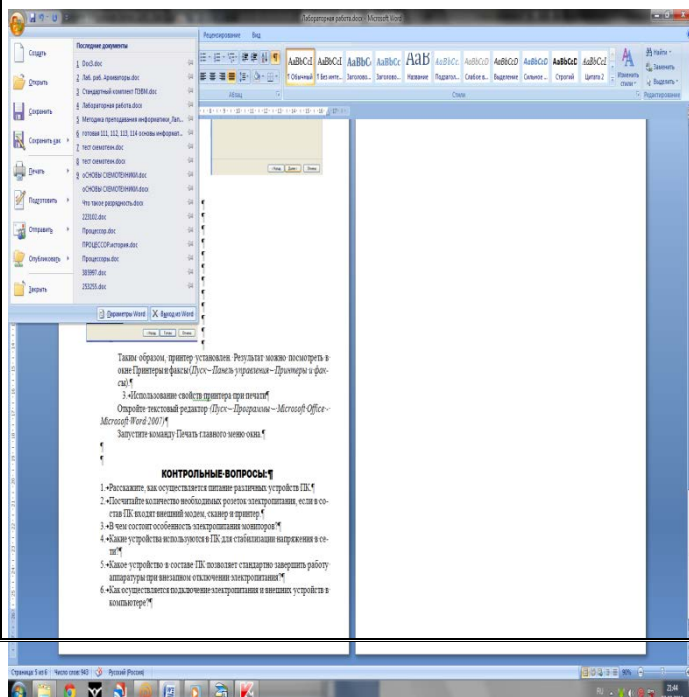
Лабораторная работа.docx - Microsoft Word

Рецензирование Вид

Создать
Открыть
Сохранить
Сохранить как
Печать
Подготовить
Отправить
Опубликовать
Закрыть

Последние документы
1 Doc5.doc
2 Лаб. раб. Архиваторы.doc
3 Стандартный комплект ПЭВМ.doc
4 Лабораторная работа.docx
5 Методика преподавания информатики_Лап...
6 готовая 111, 112, 113, 114 основы информат...
7 тест схемотех.doc
8 тест схемотех.doc
9 оСНОВЫ СХЕМОТЕХНИКИ.doc
оСНОВЫ СХЕМОТЕХНИКИ.doc
Что такое разрядность.doc
223101.doc
Процессор.doc
ПРОЦЕССОР история.doc
Процессоры.doc
385997.doc
253256.doc

Параметры Word
Выход из Word

AaBbCcI AaBbCcI AaBbC AaBbCc AaB AaBbCc AaBbCcD AaBbCcD AaBbCcD AaBbCcD AaBbCcI
¶ Обычный ¶ Без инте... Заголово... Заголово... Название Подзагол... Слабое в... Выделение Сильное ... Строгий Цитата 2
Изменить стили
Найти
Заменить
Выделить
Абзац
Стили
Редактирование

Таким образом, принтер установлен. Результат можно посмотреть в окне Принтеры и факсы (Пуск→Панель управления→Принтеры и факсы).¶

3. Использование свойств принтера при печати¶

Откройте текстовый редактор (Пуск→Программы→Microsoft Office→Microsoft Word 2007)¶

Запустите команду Печать главного меню окна.¶

¶

КОНТРОЛЬНЫЕ ВОПРОСЫ:¶

1. Расскажите, как осуществляется питание различных устройств ПК.¶
2. Посчитайте количество необходимых розеток электропитания, если в состав ПК входят внешний модем, сканер и принтер.¶
3. В чем состоит особенность электропитания мониторов?¶
4. Какие устройства используются в ПК для стабилизации напряжения в сети?¶
5. Какое устройство в составе ПК позволяет стандартно завершить работу аппаратуры при внезапном отключении электропитания?¶
6. Как осуществляется подключение электропитания и внешних устройств в компьютере?¶

Страница 5 из 6 Число слов: 943 Русский (Россия)
90%
21:44